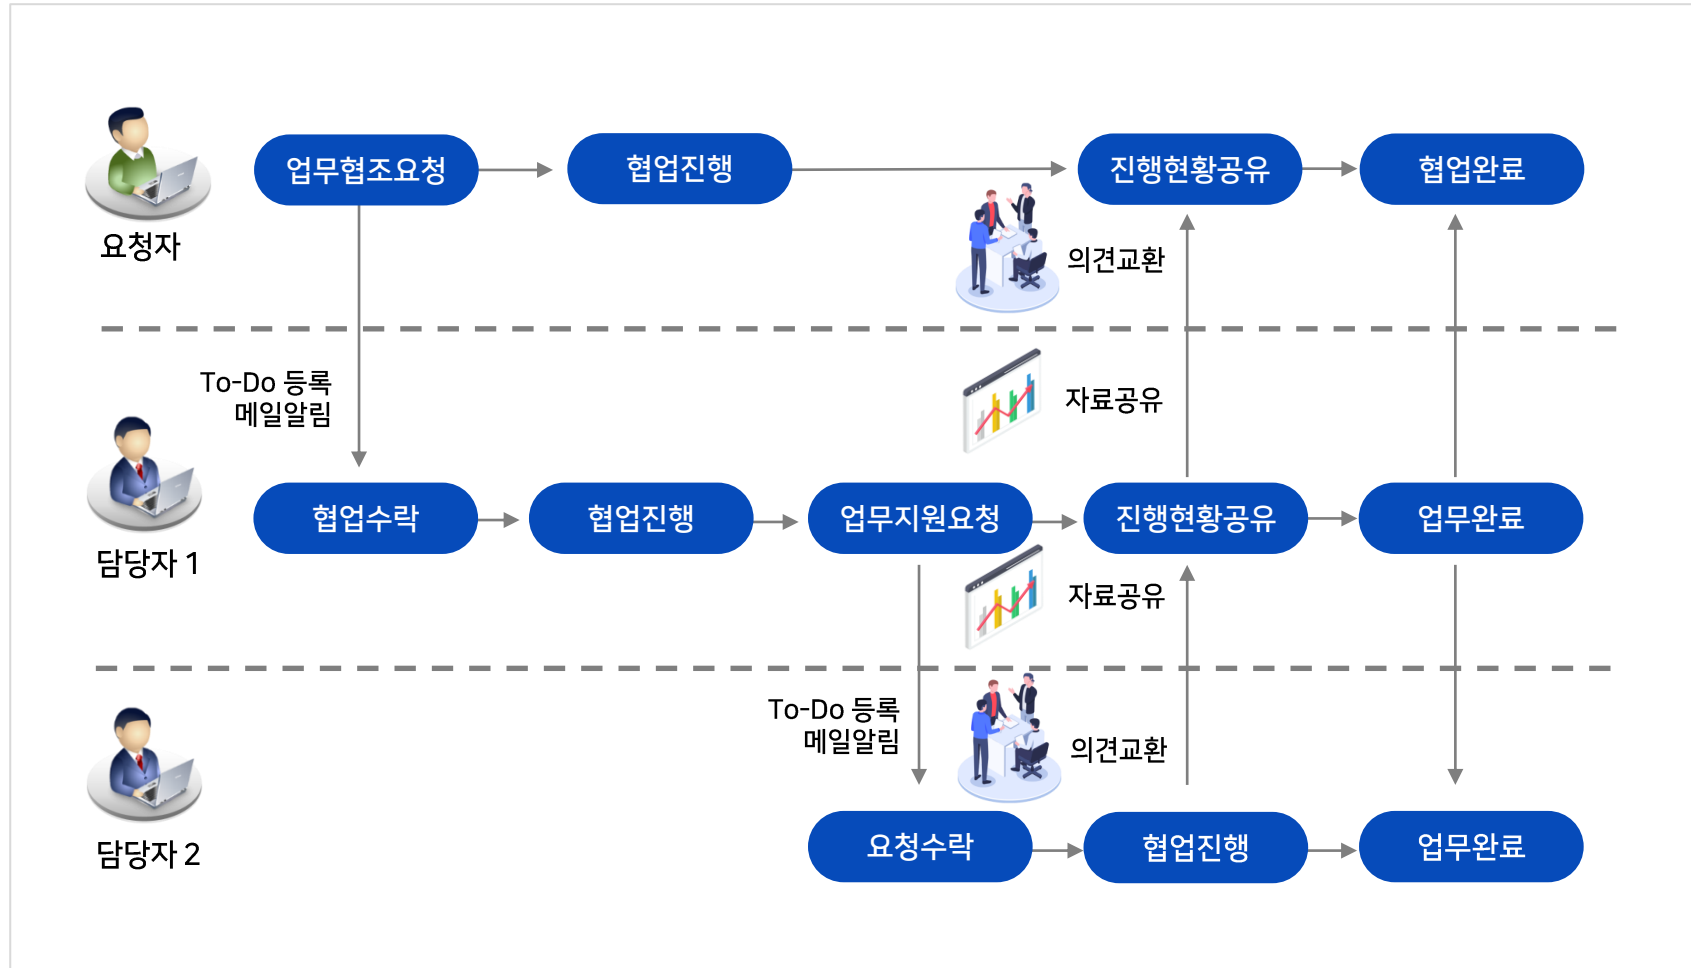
요청자

업무협조요청

협업진행

진행현황공유

협업완료

의견교환

To-Do 등록
메일알림

자료공유

담당자 1

협업수락

협업진행

업무지원요청

진행현황공유

업무완료

자료공유

To-Do 등록
메일알림

의견교환

담당자 2

요청수락

협업진행

업무완료